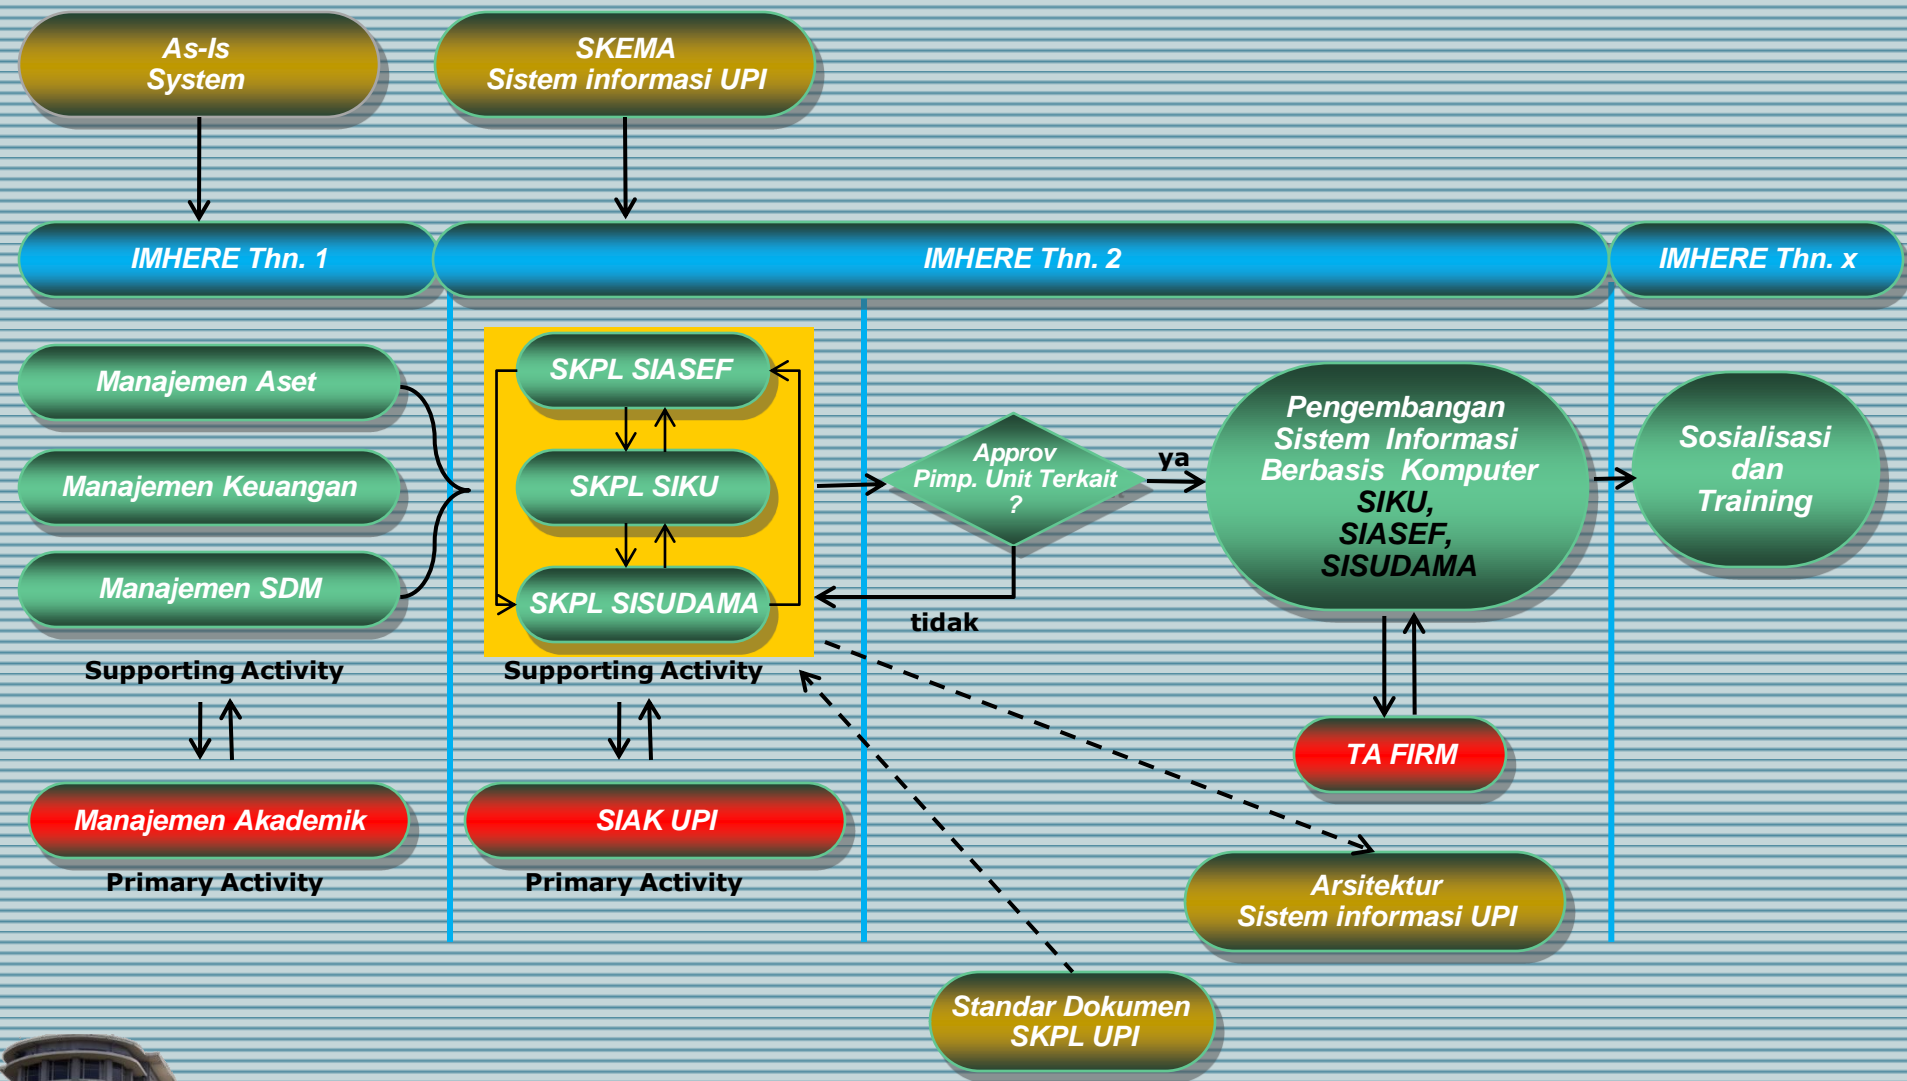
As-Is
System

SKEMA
Sistem informasi UPI

IMHERE Thn. 1

IMHERE Thn. 2

IMHERE Thn. x

Manajemen Aset

Manajemen Keuangan

Manajemen SDM

Supporting Activity

Manajemen Akademik

Primary Activity

SKPL SIASEF

SKPL SIKU

SKPL SISUDAMA

Supporting Activity

SIAK UPI

Primary Activity

Approv
Pimp. Unit Terkait
?

ya

tidak

Pengembangan
Sistem Informasi
Berbasis Komputer
SIKU,
SIASEF,
SISUDAMA

Sosialisasi
dan
Training

TA FIRM

Arsitektur
Sistem informasi UPI

Standar Dokumen
SKPL UPI